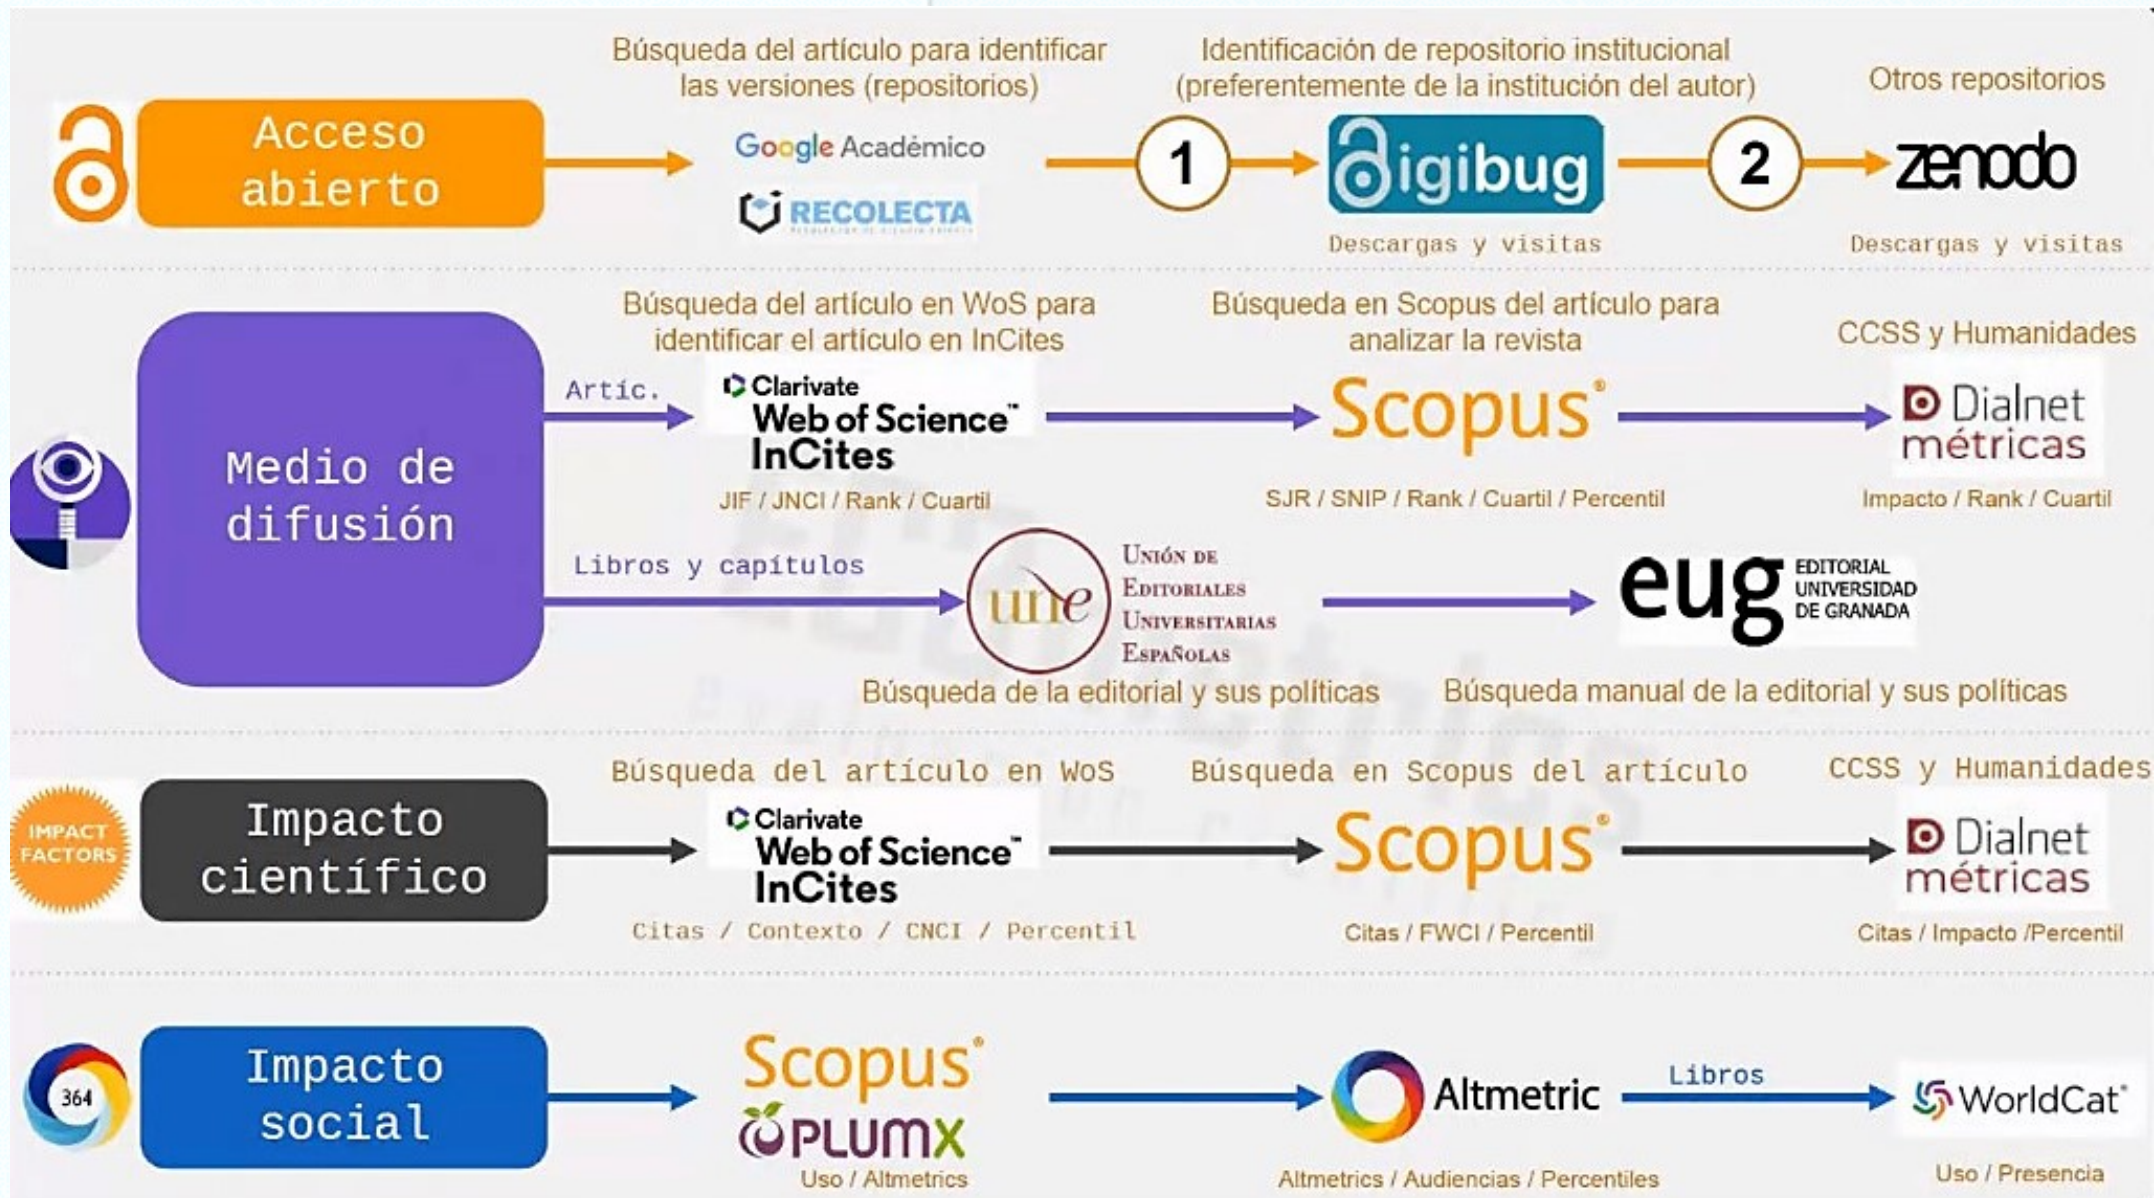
Búsqueda del artículo para identificar las versiones (repositorios)

Identificación de repositorio institucional (preferentemente de la institución del autor)

Otros repositorios

Acceso abierto

Google Académico

RECOLECTA

1

digibug

2

zenodo

Descargas y visitas

Descargas y visitas

Búsqueda del artículo en WoS para identificar el artículo en InCites

Búsqueda en Scopus del artículo para analizar la revista

CCSS y Humanidades

Medio de difusión

Artíc.

Clarivate Web of Science InCites

Scopus

Dialnet métricas

JIF / JNCI / Rank / Cuartil

SJR / SNIP / Rank / Cuartil / Percentil

Impacto / Rank / Cuartil

Libros y capítulos

une Unión de Editoriales Universitarias Españolas

eug EDITORIAL UNIVERSIDAD DE GRANADA

Búsqueda de la editorial y sus políticas

Búsqueda manual de la editorial y sus políticas

Búsqueda del artículo en WoS

Búsqueda en Scopus del artículo

CCSS y Humanidades

IMPACT FACTORS

Impacto científico

Clarivate Web of Science InCites

Scopus

Dialnet métricas

Citas / Contexto / CNCI / Percentil

Citas / FWCI / Percentil

Citas / Impacto /Percentil

364

Impacto social

Scopus

PLUMX

Uso / Altmetrics

Altmetric

Libros

WorldCat

Altmetrics / Audiencias / Percentiles

Uso / Presencia